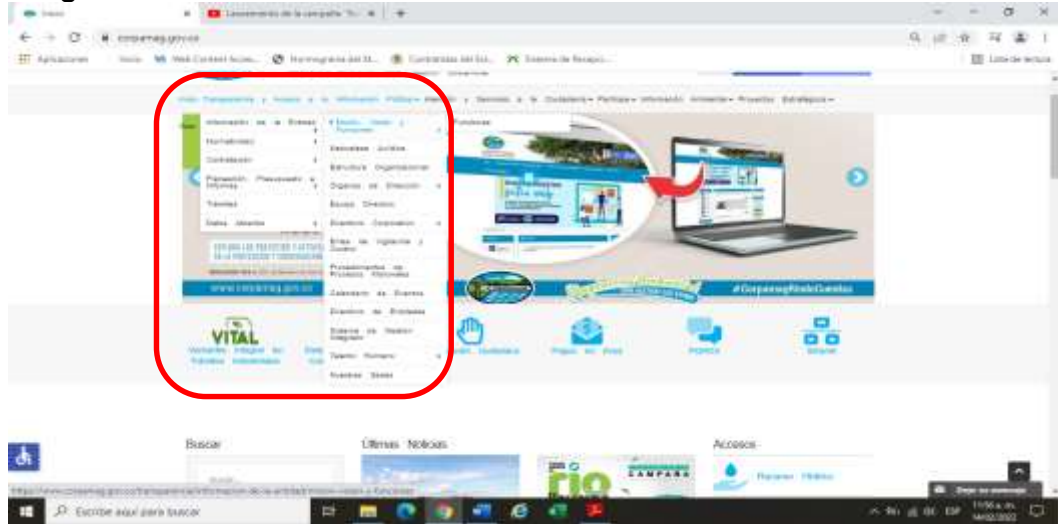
Inicio | Lanzamiento de la campaña

corpamag.gov.co

Aplicaciones | Inicio | Web Content Acces... | Normograma del Si... | Contratistas del Exi... | Sistema de Recaud... | Lista de lectura

Inicio Transparencia y Acceso a la Información Pública ▾ Atención y Servicios a la Ciudadanía ▾ Participa ▾ Información Ambiental ▾ Proyectos Estratégicos ▾

Información de la Entidad ▸
Normatividad ▸
Contratación ▸
Planeación, Presupuesto e Informes ▸
Trámites
Datos Abiertos ▸

Misión, Visión y Funciones
Funciones
Naturaleza Jurídica
Estructura Organizacional
Órganos de Dirección
Equipo Directivo
Directorio Corporativo
Entes de Vigilancia y Control
Procedimientos de Procesos Misionales
Calendario de Eventos
Directorio de Entidades
Sistema de Gestión Integrado
Talento Humano ▸
Nuestras Sedes

www.corpamag.gov.co

#CorpamagRindeCuentas

VITAL
Ventanilla Integral de Trámites Ambientales

Atención Ciudadana

Pagos en línea

PQRSD

Intranet

Buscar

Últimas Noticias

Accesos

Río

CAMPAÑA

https://www.corpamag.gov.co/transparencia/informacion-de-la-entidad/mision-vision-y-funciones

Escribe aquí para buscar

Dejar un mensaje

ESP

11:56 a. m.
14/02/2022